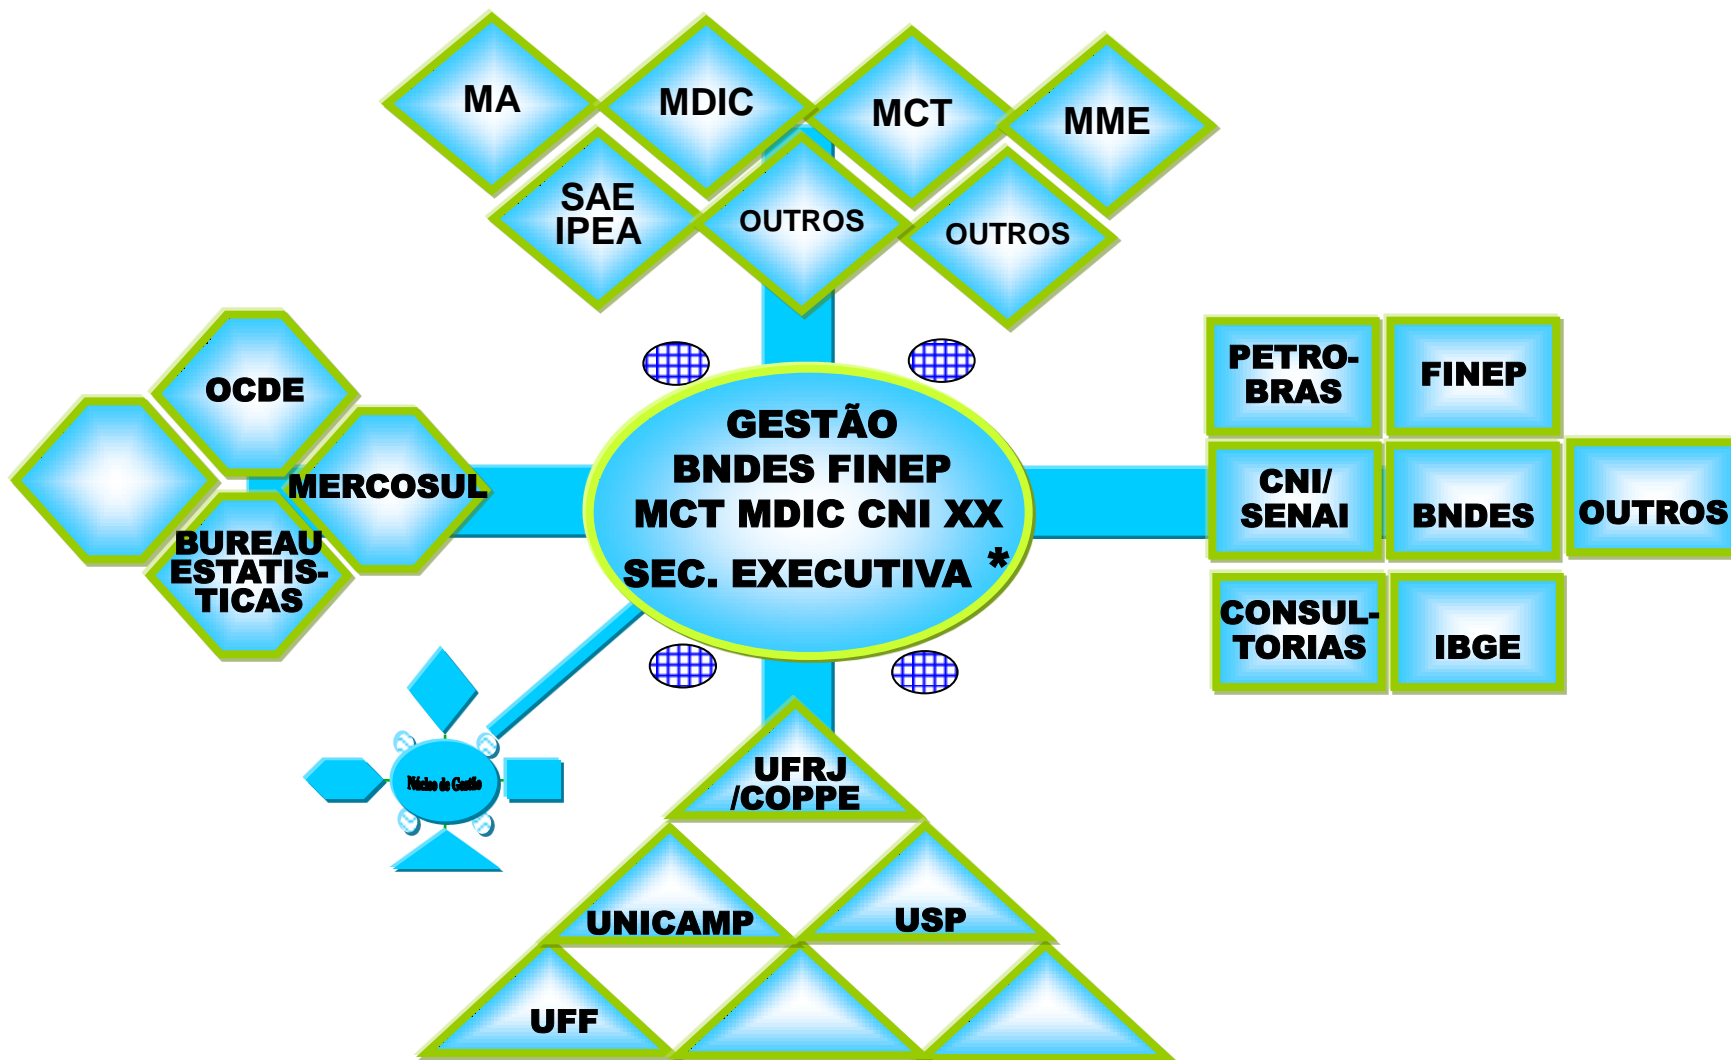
MA
MDIC
MCT
MME
SAE
IPEA
OUTROS
OUTROS

OCDE
MERCOSUL
BUREAU
ESTATIS-
TICAS

GESTÃO
BNDES FINEP
MCT MDIC CNI XX
SEC. EXECUTIVA *

PETRO-
BRAS
FINEP
CNI/
SENAI
BNDES
OUTROS
CONSUL-
TORIAS
IBGE

Núcleo de Gestão

UFRJ
/COPPE
UNICAMP
USP
UFF